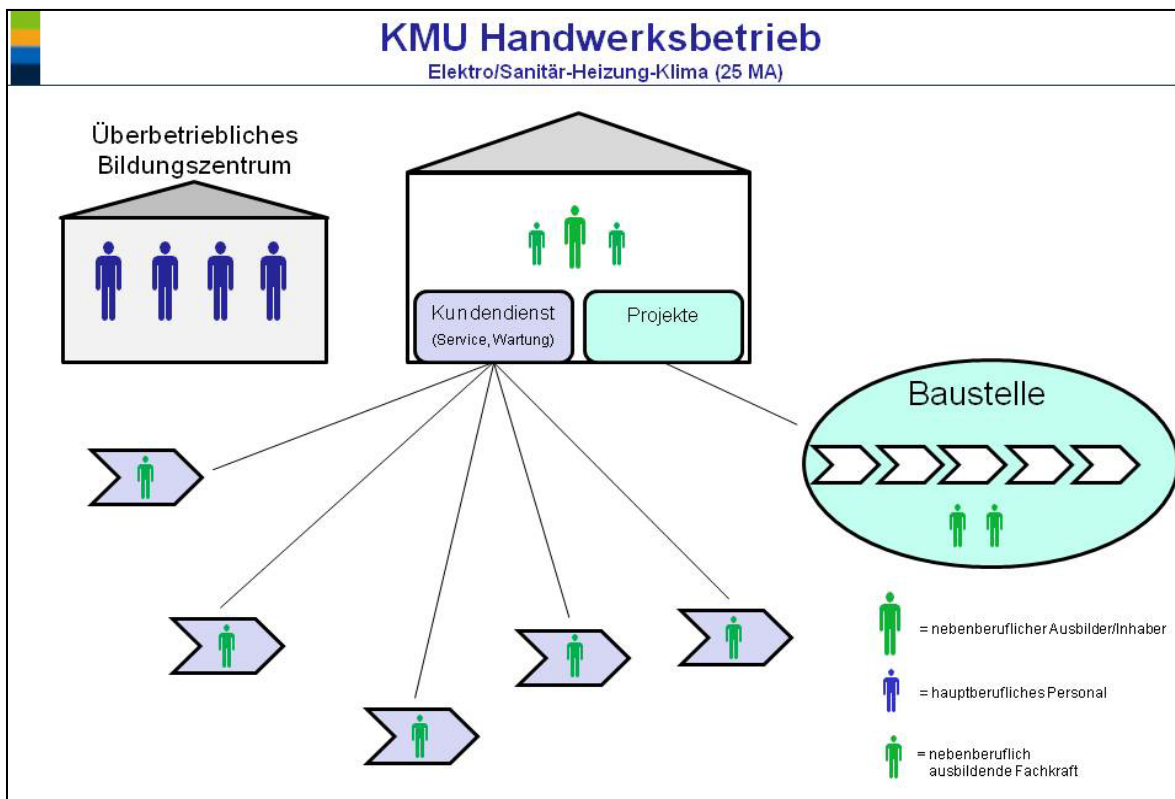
KMU Handwerksbetrieb
Elektro/Sanitär-Heizung-Klima (25 MA)

Überbetriebliches Bildungszentrum

Kundendienst (Service, Wartung)

Projekte

Baustelle

= nebenberuflicher Ausbilder/Inhaber

= hauptberufliches Personal

= nebenberuflich ausbildende Fachkraft